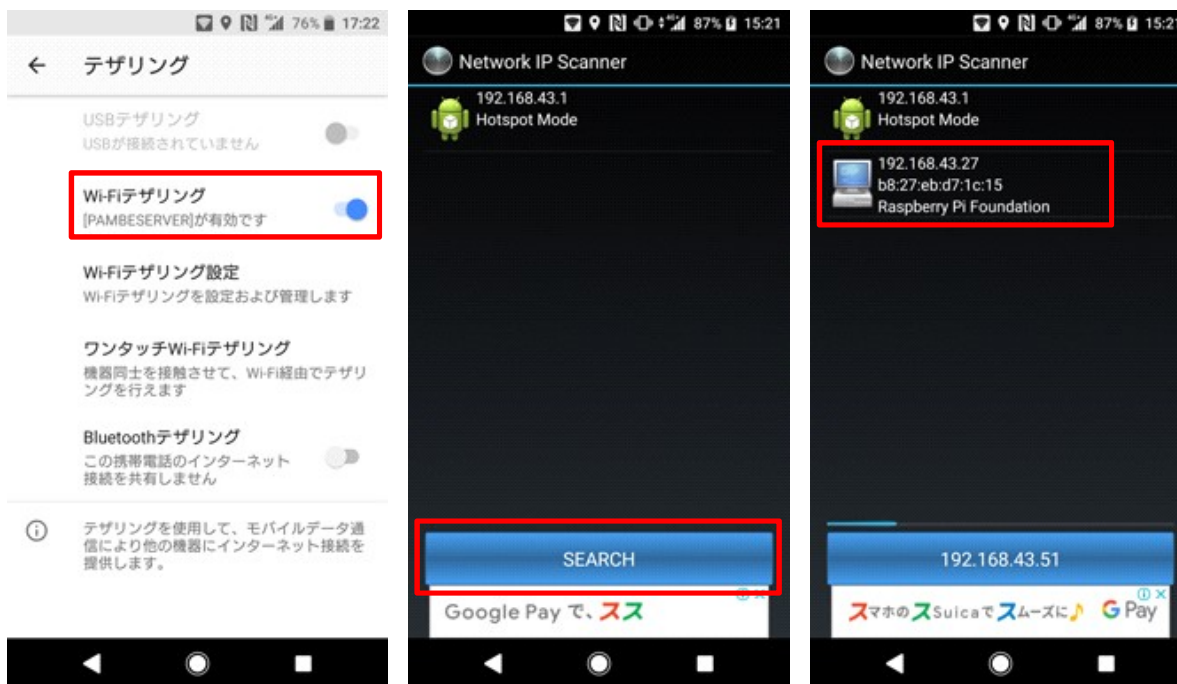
76% 17:22

← テザリング

USBテザリング
USBが接続されていません

Wi-Fiテザリング
[PAMBESERVER]が有効です

Wi-Fiテザリング設定
Wi-Fiテザリングを設定および管理します

ワンタッチWi-Fiテザリング
機器同士を接触させて、Wi-Fi経由でテザリングを行えます

Bluetoothテザリング
この携帯電話のインターネット接続を共有しません

テザリングを使用して、モバイルデータ通信により他の機器にインターネット接続を提供します。

87% 15:21

Network IP Scanner

192.168.43.1
Hotspot Mode

SEARCH

Google Pay で、スス

87% 15:2

Network IP Scanner

192.168.43.1
Hotspot Mode

192.168.43.27
b8:27:eb:d7:1c:15
Raspberry Pi Foundation

192.168.43.51

スマホのスSuicaでスムーズに♪ G Pay